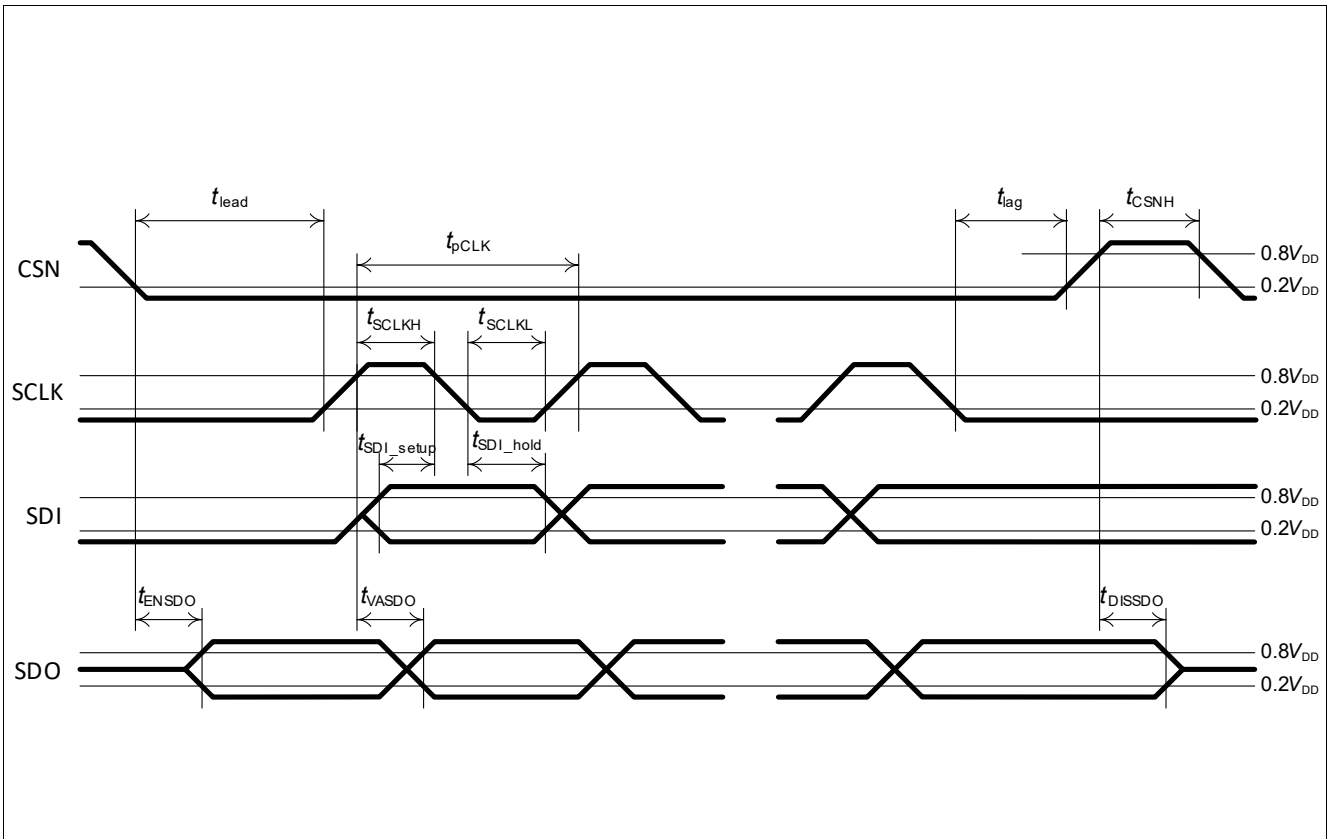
$t_{lead}$

$t_{lag}$

$t_{CSNH}$

$t_{pCLK}$

CSN

$0.8V_{DD}$

$0.2V_{DD}$

$t_{SCLKH}$

$t_{SCLKL}$

SCLK

$0.8V_{DD}$

$0.2V_{DD}$

$t_{SDI\_setup}$

$t_{SDI\_hold}$

SDI

$0.8V_{DD}$

$0.2V_{DD}$

$t_{ENSDO}$

$t_{VASDO}$

$t_{DISSDO}$

SDO

$0.8V_{DD}$

$0.2V_{DD}$